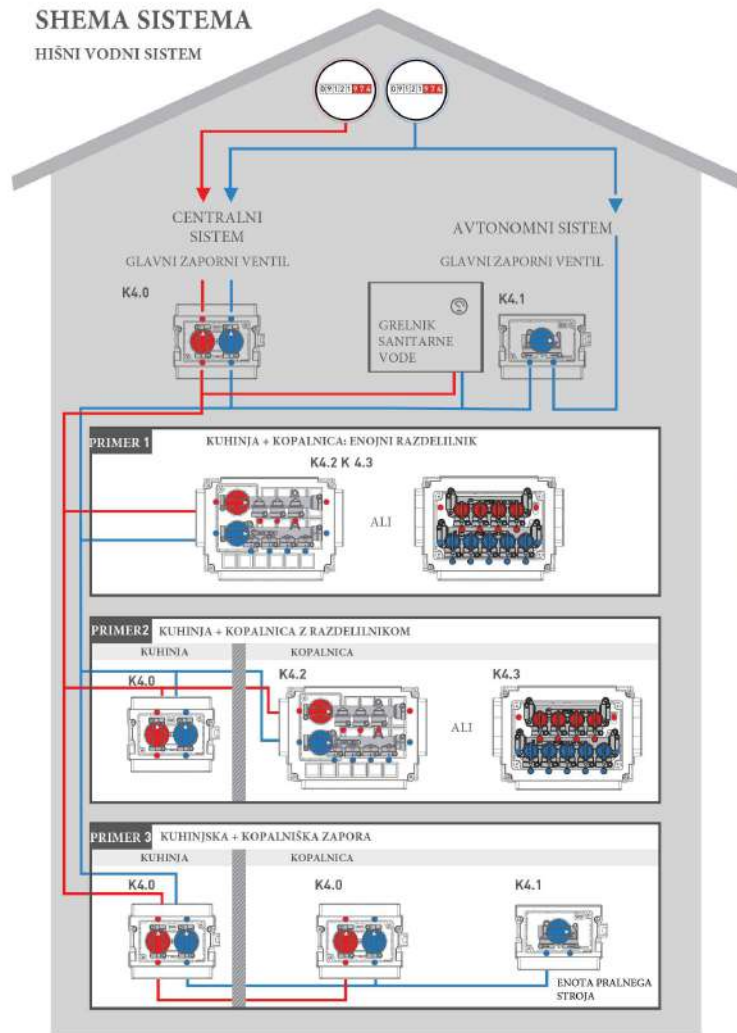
SHEMA SISTEMA
HIŠNI VODNI SISTEM

CENTRALNI SISTEM
GLAVNI ZAPORNI VENTIL

AVTONOMNI SISTEM
GLAVNI ZAPORNI VENTIL

K4.0

GRELNIK SANITARNE VODE

K4.1

PRIMER 1 KUHINJA + KOPALNICA: ENOJNI RAZDELILNIK

K4.2 K 4.3

ALI

PRIMER2 KUHINJA + KOPALNICA Z RAZDELILNIKOM

KUHINJA

KOPALNICA

K4.0

K4.2

K4.3

ALI

PRIMER 3 KUHINJSKA + KOPALNIŠKA ZAPORA

KUHINJA

KOPALNICA

K4.0

K4.0

K4.1

ENOTA PRALNEGA STROJA